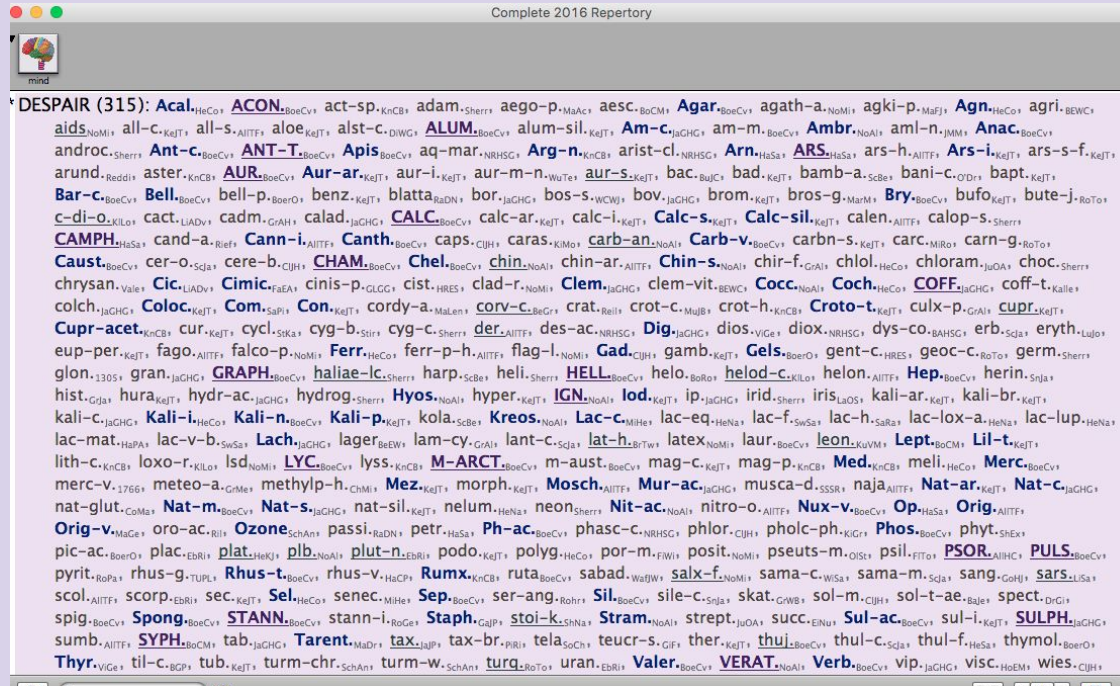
Complete 2016 Repertory

mind

DESPAIR (315): Acal.HeCo, ACON.BoeCv, act-sp.KnCB, adam.Sherr, aego-p.MaAc, aesc.BoCM, Agar.BoeCv, agath-a.NoMi, agki-p.MaFJ, Agn.HeCo, agri.BEWC, aidsNoMi, all-c.KeJT, all-s.AllTF, aloeKeJT, alst-c.DiWG, ALUM.BoeCv, alum-sil.KeJT, Am-c.JaGHG, am-m.BoeCv, Ambr.NoAl, aml-n.JMM, Anac.BoeCv, androc.Sherr, Ant-c.BoeCv, ANT-T.BoeCv, ApisBoeCv, aq-mar.NRHSG, Arg-n.KnCB, arist-cl.NRHSG, Arn.HaSa, ARS.HaSa, ars-h.AllTF, Ars-i.KeJT, ars-s-f.KeJT, arund.Reddi, aster.KnCB, AUR.BoeCv, Aur-ar.KeJT, aur-i.KeJT, aur-m-n.WuTe, aur-s.KeJT, bac.BuJC, bad.KeJT, bamb-a.ScBe, bani-c.O'Dr, bapt.KeJT, Bar-c.BoeCv, Bell.BoeCv, bell-p.BoerO, benz.KeJT, blattaRaDN, bor.JaGHG, bos-s.WCWJ, bov.JaGHG, brom.KeJT, bros-g.MarM, Bry.BoeCv, bufoKeJT, bute-j.RoTo, c-di-o.KlLo, cact.LiADv, cadm.GrAH, calad.JaGHG, CALC.BoeCv, calc-ar.KeJT, calc-i.KeJT, Calc-s.KeJT, Calc-sil.KeJT, calen.AllTF, calop-s.Sherr, CAMPH.HaSa, cand-a.Rief, Cann-i.AllTF, Canth.BoeCv, caps.CIJH, caras.KiMo, carb-an.NoAl, Carb-v.BoeCv, carbn-s.KeJT, carc.MiRo, carn-g.RoTo, Caust.BoeCv, cer-o.ScJa, cere-b.CIJH, CHAM.BoeCv, Chel.BoeCv, chin.NoAl, chin-ar.AllTF, Chin-s.NoAl, chir-f.GrAl, chlol.HeCo, chloram.JuOA, choc.Sherr, chrysan.Vale, Cic.LiADv, Cimic.FaEA, cinis-p.GLGG, cist.HRES, clad-r.NoMi, Clem.JaGHG, clem-vit.BEWC, Cocc.NoAl, Coch.HeCo, COFF.JaGHG, coff-t.Kalle, colch.JaGHG, Coloc.KeJT, Com.SaPi, Con.KeJT, cordy-a.MaLen, corv-c.BeGr, crat.Reil, crot-c.MuJB, crot-h.KnCB, Croto-t.KeJT, culx-p.GrAl, cupr.KeJT, Cupr-acet.KnCB, cur.KeJT, cycl.StKa, cyg-b.Stir, cyg-c.Sherr, der.AllTF, des-ac.NRHSG, Dig.JaGHG, dios.ViGe, diox.NRHSG, dys-co.BAHSG, erb.ScJa, eryth.LuJo, eup-per.KeJT, fago.AllTF, falco-p.NoMi, Ferr.HeCo, ferr-p-h.AllTF, flag-l.NoMi, Gad.CIJH, gamb.KeJT, Gels.BoerO, gent-c.HRES, geoc-c.RoTo, germ.Sherr, glon.130S, gran.JaGHG, GRAPH.BoeCv, haliae-lc.Sherr, harp.ScBe, heli.Sherr, HELL.BoeCv, helo.BoRo, helod-c.KlLo, helon.AllTF, Hep.BoeCv, herin.SnJa, hist.GrJa, huraKeJT, hydr-ac.JaGHG, hydrog.Sherr, Hyos.NoAl, hyper.KeJT, IGN.NoAl, Iod.KeJT, ip.JaGHG, irid.Sherr, irisLaOS, kali-ar.KeJT, kali-br.KeJT, kali-c.JaGHG, Kali-i.HeCo, Kali-n.BoeCv, Kali-p.KeJT, kola.ScBe, Kreos.NoAl, Lac-c.MiHe, lac-eq.HeNa, lac-f.SwSa, lac-h.SaRa, lac-lox-a.HeNa, lac-lup.HeNa, lac-mat.HaPA, lac-v-b.SwSa, Lach.JaGHG, lagerBeEW, lam-cy.GrAl, lant-c.ScJa, lat-h.BrTw, latexNoMi, laur.BoeCv, leon.KuVM, Lept.BoCM, Lil-t.KeJT, lith-c.KnCB, loxo-r.KlLo, lsdNoMi, LYC.BoeCv, lyss.KnCB, M-ARCT.BoeCv, m-aust.BoeCv, mag-c.KeJT, mag-p.KnCB, Med.KnCB, meli.HeCo, Merc.BoeCv, merc-v.1766, meteo-a.GrMe, methylp-h.ChMi, Mez.KeJT, morph.KeJT, Mosch.AllTF, Mur-ac.JaGHG, musca-d.SSSR, najaAllTF, Nat-ar.KeJT, Nat-c.JaGHG, nat-glut.CoMa, Nat-m.BoeCv, Nat-s.JaGHG, nat-sil.KeJT, nelum.HeNa, neonSherr, Nit-ac.NoAl, nitro-o.AllTF, Nux-v.BoeCv, Op.HaSa, Orig.AllTF, Orig-v.MaGe, oro-ac.Ril, OzoneSchAn, passi.RaDN, petr.HaSa, Ph-ac.BoeCv, phasc-c.NRHSG, phlor.CIJH, pholc-ph.KiGr, Phos.BoeCv, phyt.ShEx, pic-ac.BoerO, plac.EbRi, plat.HeKJ, plb.NoAl, plut-n.EbRi, podo.KeJT, polyg.HeCo, por-m.FiWi, posit.NoMi, pseuts-m.OlSt, psil.FiTo, PSOR.AllHC, PULS.BoeCv, pyrit.RoPa, rhus-g.TUPL, Rhus-t.BoeCv, rhus-v.HaCP, Rumx.KnCB, rutaBoeCv, sabad.WafJW, salx-f.NoMi, sama-c.WiSa, sama-m.ScJa, sang.GoHj, sars.LiSa, scol.AllTF, scorp.EbRi, sec.KeJT, Sel.HeCo, senec.MiHe, Sep.BoeCv, ser-ang.Rohr, Sil.BoeCv, sile-c.SnJa, skat.GrWB, sol-m.CIJH, sol-t-ae.Baje, spect.DrGi, spig.BoeCv, Spong.BoeCv, STANN.BoeCv, stann-i.RoGe, Staph.GaJP, stoi-k.ShNa, Stram.NoAl, strept.JuOA, succ.EiNu, Sul-ac.BoeCv, sul-i.KeJT, SULPH.JaGHG, sumb.AllTF, SYPH.BoCM, tab.JaGHG, Tarent.MaDr, tax.JaJP, tax-br.PiRi, telaSoCh, teucr-s.GiF, ther.KeJT, thuj.BoeCv, thul-c.ScJa, thul-f.HeSa, thymol.BoerO, Thyr.ViGe, til-c.BGP, tub.KeJT, turm-chr.SchAn, turm-w.SchAn, turq.RoTo, uran.EbRi, Valer.BoeCv, VERAT.NoAl, Verb.BoeCv, vip.JaGHG, visc.HoEM, wies.CIJH,